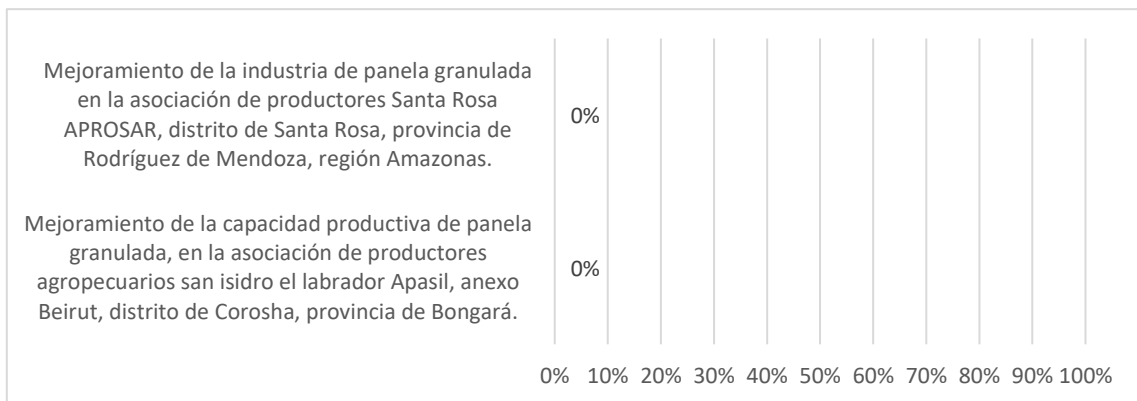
Mejoramiento de la industria de panela granulada en la asociación de productores Santa Rosa APROSAR, distrito de Santa Rosa, provincia de Rodríguez de Mendoza, región Amazonas.

0%

Mejoramiento de la capacidad productiva de panela granulada, en la asociación de productores agropecuarios san isidro el labrador Apasil, anexo Beirut, distrito de Corosha, provincia de Bongará.

0%

0% 10% 20% 30% 40% 50% 60% 70% 80% 90% 100%